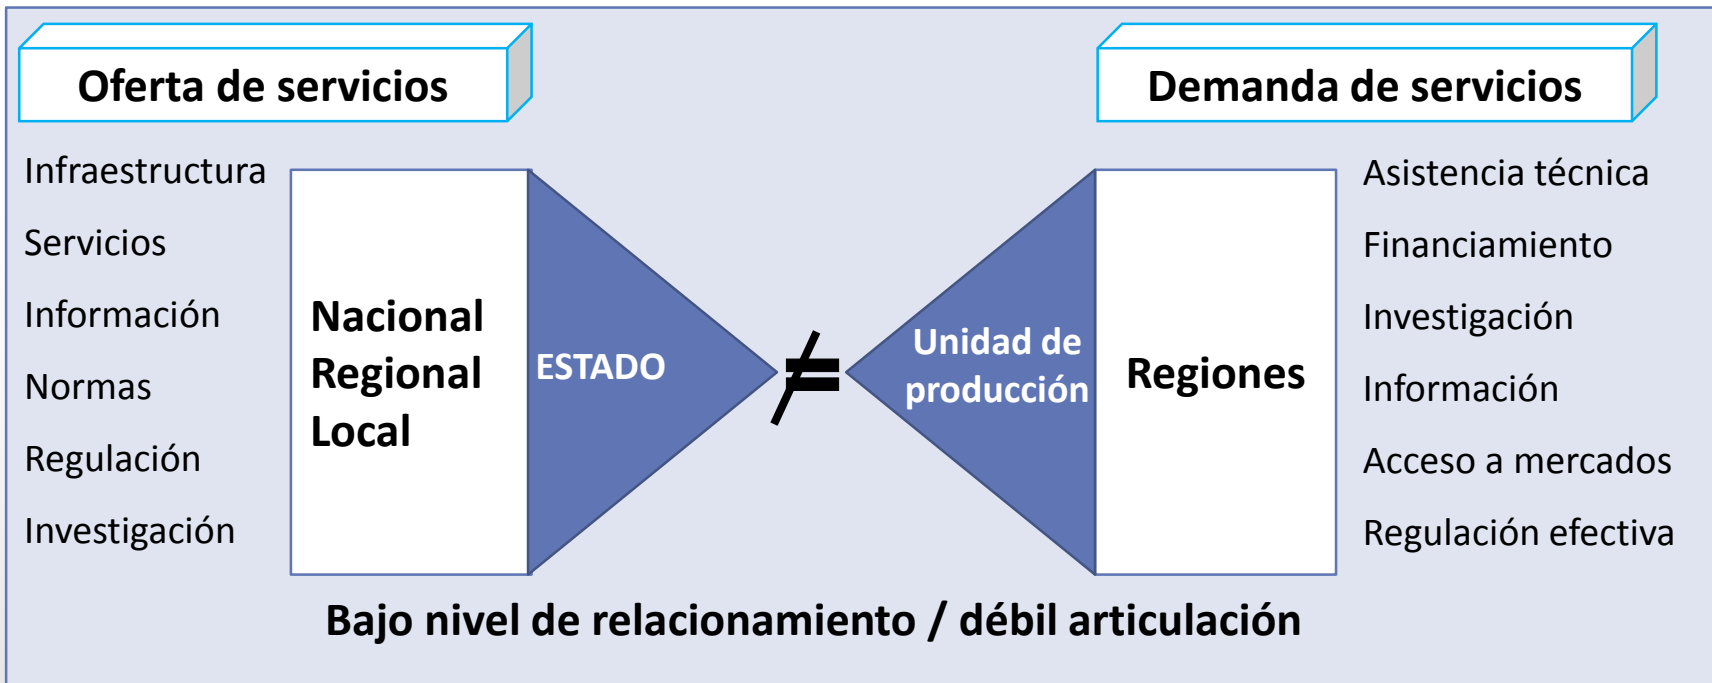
Oferta de servicios

Demanda de servicios

Infraestructura

Servicios

Información

Normas

Regulación

Investigación

Nacional
Regional
Local

ESTADO

$\neq$

Unidad de producción

Regiones

Asistencia técnica

Financiamiento

Investigación

Información

Acceso a mercados

Regulación efectiva

Bajo nivel de relacionamiento / débil articulación